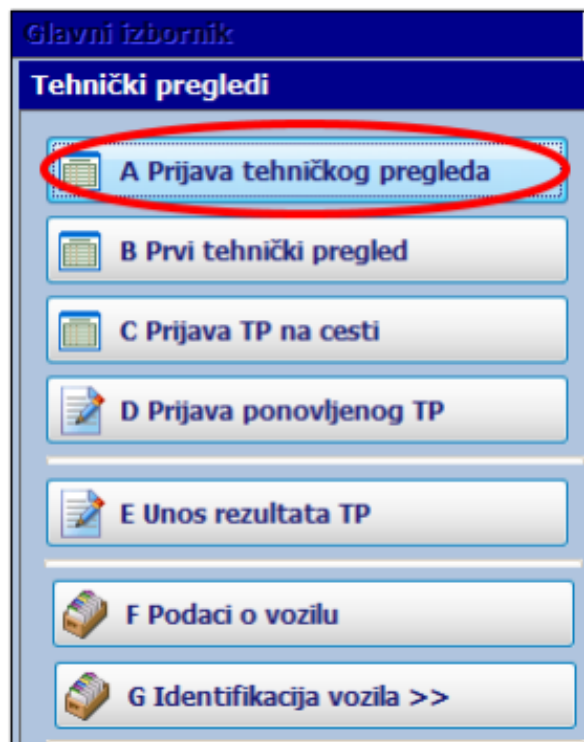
Glavni izbornik

Tehnički pregledi

A Prijava tehničkog pregleda

B Prvi tehnički pregled

C Prijava TP na cesti

D Prijava ponovljenog TP

E Unos rezultata TP

F Podaci o vozilu

G Identifikacija vozila >>